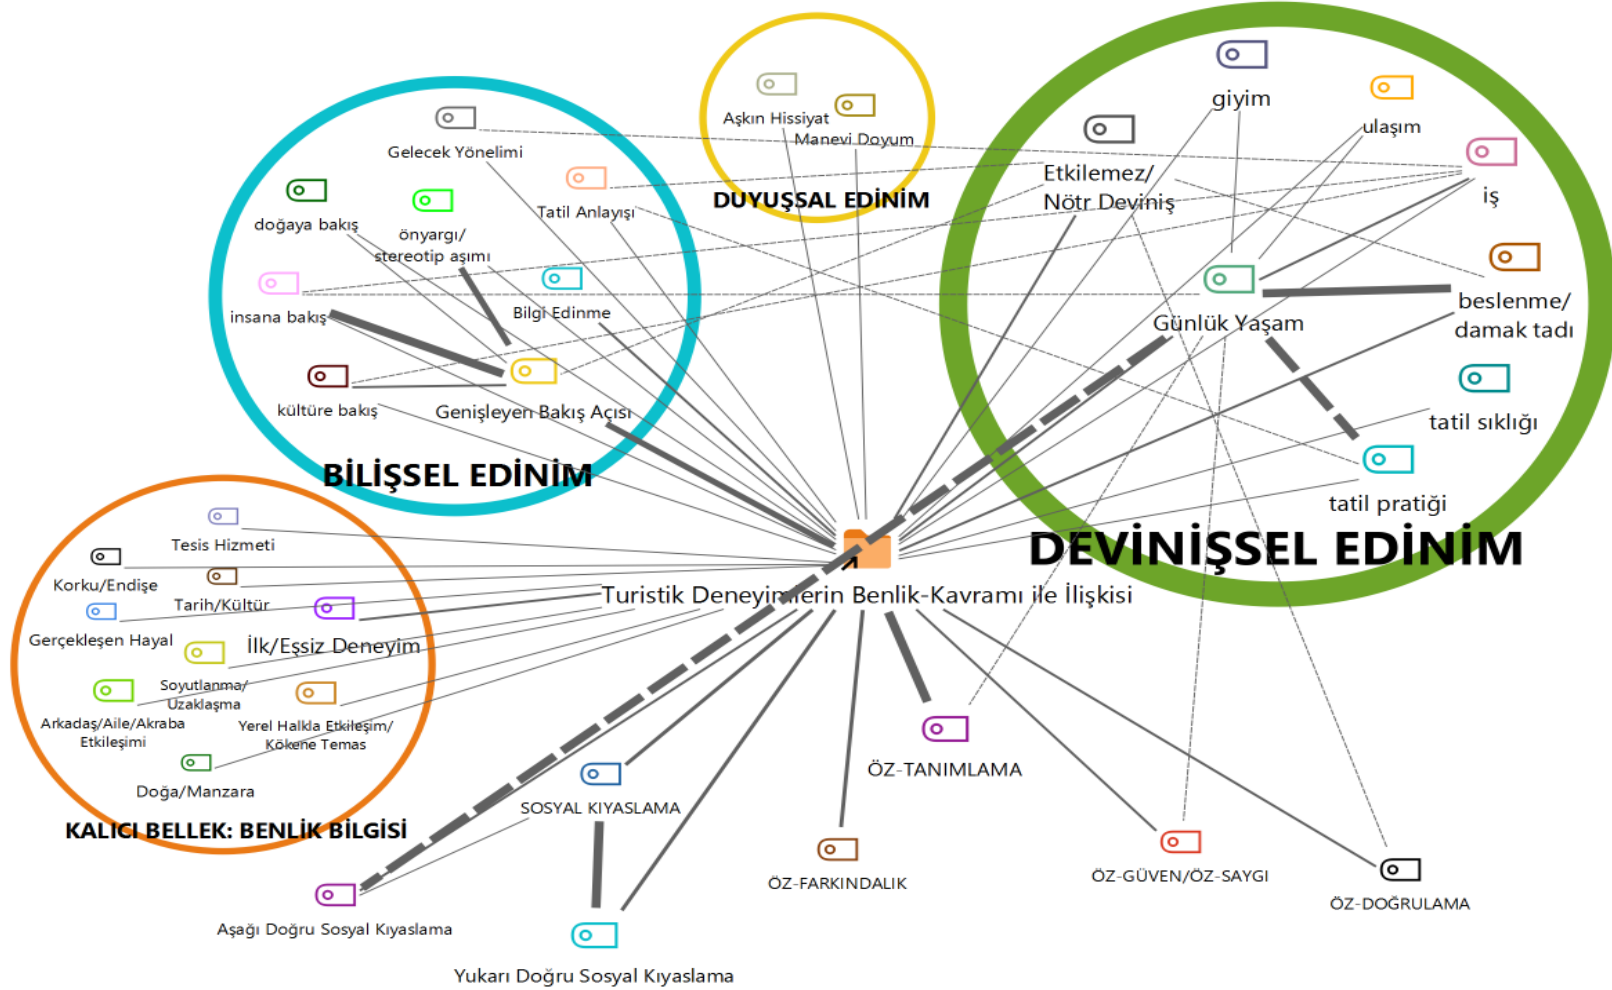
Aşkın Hissiyat
Manevi Doyum
DUYUŞSAL EDİNİM

Gelecek Yönelimi
doğaya bakış
önyargı/ stereotip aşımı
Tatil Anlayışı
insana bakış
Bilgi Edinme
kültüre bakış
Genişleyen Bakış Açısı
BİLİŞSEL EDİNİM

giyim
ulaşım
Etkilemez/ Nötr Deviniş
iş
beslenme/ damak tadı
Günlük Yaşam
tatil sıklığı
tatil pratiği
DEVİNİŞSEL EDİNİM

Tesis Hizmeti
Korku/Endişe
Tarih/Kültür
Gerçekleşen Hayal
İlk/Eşsiz Deneyim
Soyutlanma/ Uzaklaşma
Arkadaş/Aile/Akraba Etkileşimi
Yerel Halkla Etkileşim/ Kökene Temas
Doğa/Manzara
KALICI BELLEK: BENLİK BİLGİSİ

Turistik Deneyimlerin Benlik-Kavramı ile İlişkisi

ÖZ-TANIMLAMA
SOSYAL KIYASLAMA
ÖZ-FARKINDALIK
ÖZ-GÜVEN/ÖZ-SAYGI
ÖZ-DOĞRULAMA
Aşağı Doğru Sosyal Kıyaslama
Yukarı Doğru Sosyal Kıyaslama